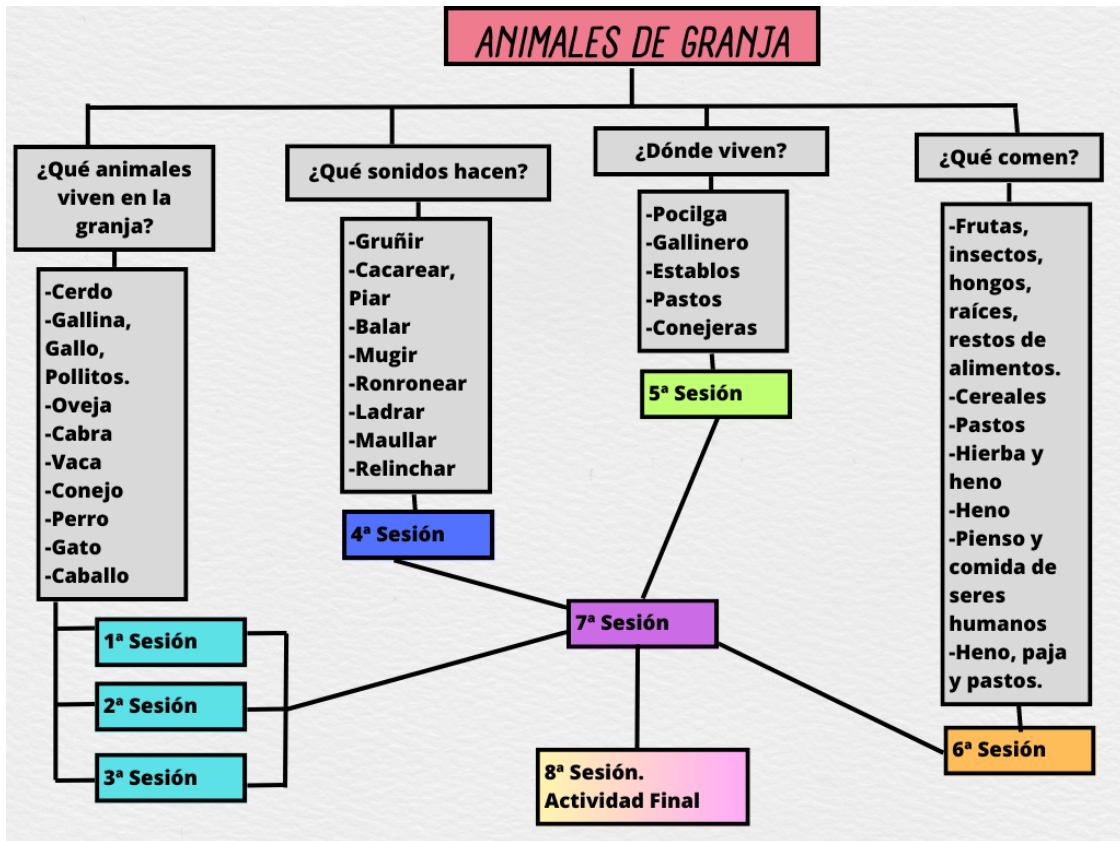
ANIMALES DE GRANJA

¿Qué animales viven en la granja?

-Cerdo
-Gallina, Gallo, Pollitos.
-Oveja
-Cabra
-Vaca
-Conejo
-Perro
-Gato
-Caballo

1ª Sesión

2ª Sesión

3ª Sesión

¿Qué sonidos hacen?

-Gruñir
-Cacarear, Piar
-Balar
-Mugir
-Ronronear
-Ladrar
-Maullar
-Relinchar

4ª Sesión

¿Dónde viven?

-Pocilga
-Gallinero
-Establos
-Pastos
-Conejeras

5ª Sesión

¿Qué comen?

-Frutas, insectos, hongos, raíces, restos de alimentos.
-Cereales
-Pastos
-Hierba y heno
-Heno
-Pienso y comida de seres humanos
-Heno, paja y pastos.

6ª Sesión

7ª Sesión

8ª Sesión. Actividad Final